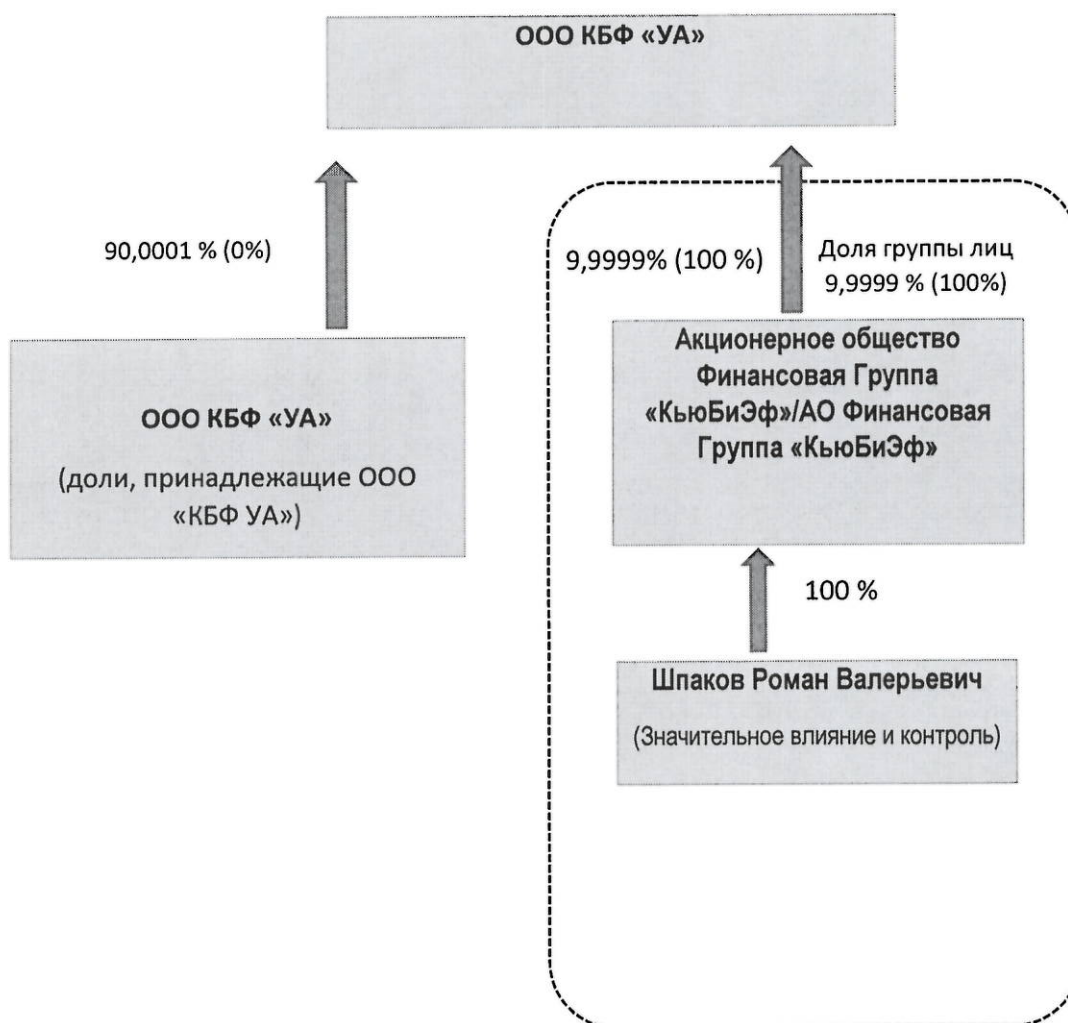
ООО КБФ «УА»

90,0001 % (0%)

9,9999% (100 %)

Доля группы лиц 9,9999 % (100%)

ООО КБФ «УА»

(доли, принадлежащие ООО «КБФ УА»)

Акционерное общество Финансовая Группа «КьюБиЭф»/АО Финансовая Группа «КьюБиЭф»

100 %

Шпаков Роман Валерьевич

(Значительное влияние и контроль)